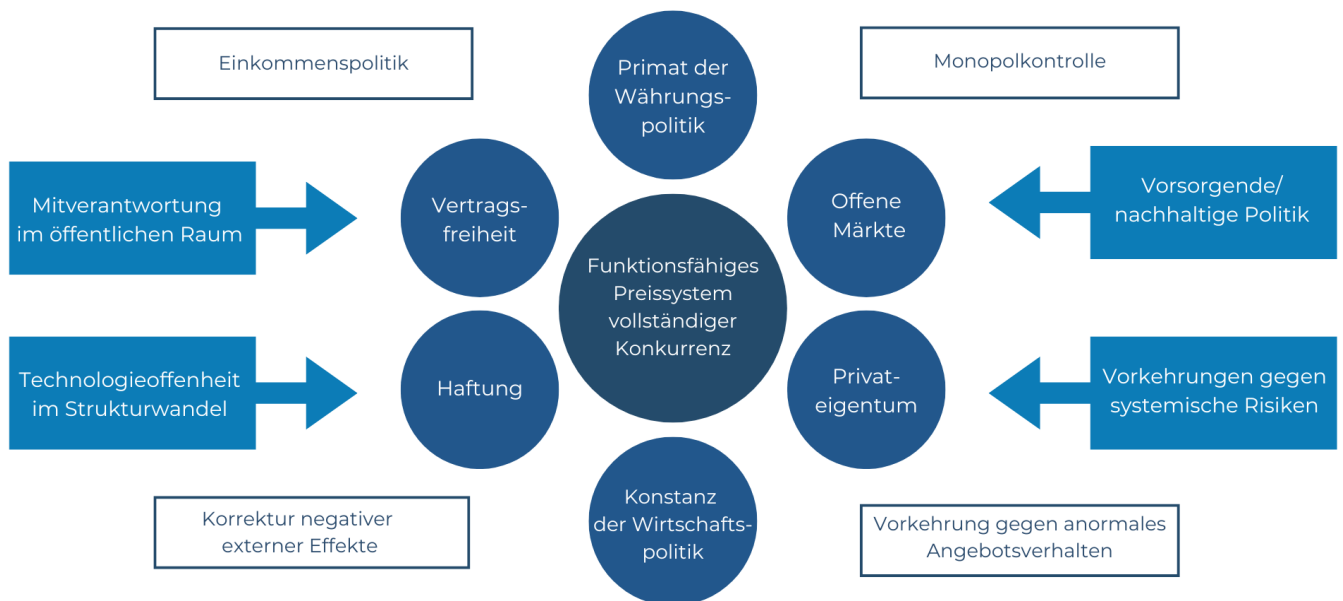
Einkommenspolitik

Primat der Währungspolitik

Monopolkontrolle

Mitverantwortung im öffentlichen Raum

Vertragsfreiheit

Offene Märkte

Vorsorgende/ nachhaltige Politik

Funktionsfähiges Preissystem vollständiger Konkurrenz

Technologieoffenheit im Strukturwandel

Haftung

Privateigentum

Vorkehrungen gegen systemische Risiken

Korrektur negativer externer Effekte

Konstanz der Wirtschaftspolitik

Vorkehrung gegen anormales Angebotsverhalten